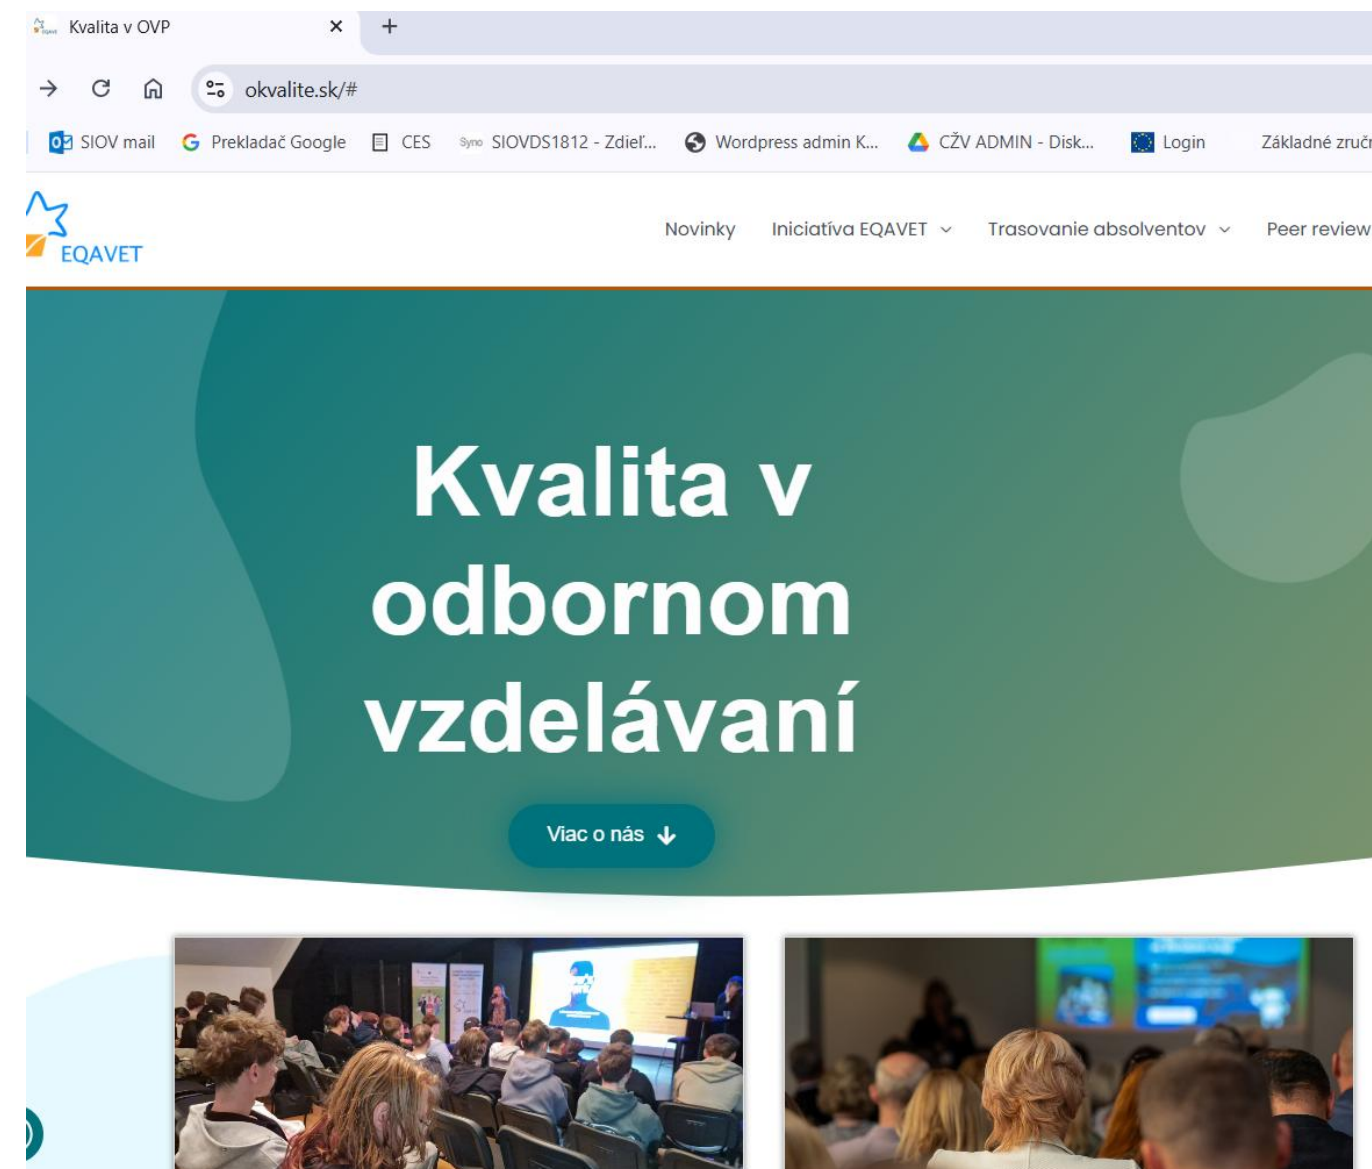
Kvalita v OVP

okvalite.sk/#

SIOV mail Prekladač Google CES SIOVDS1812 - Zdieľ... Wordpress admin K... CŽV ADMIN - Disk... Login Základné zruč

EQAVET

Novinky Iniciatíva EQAVET Trasovanie absolventov Peer review

Kvalita v odbornom vzdelávaní

Viac o nás